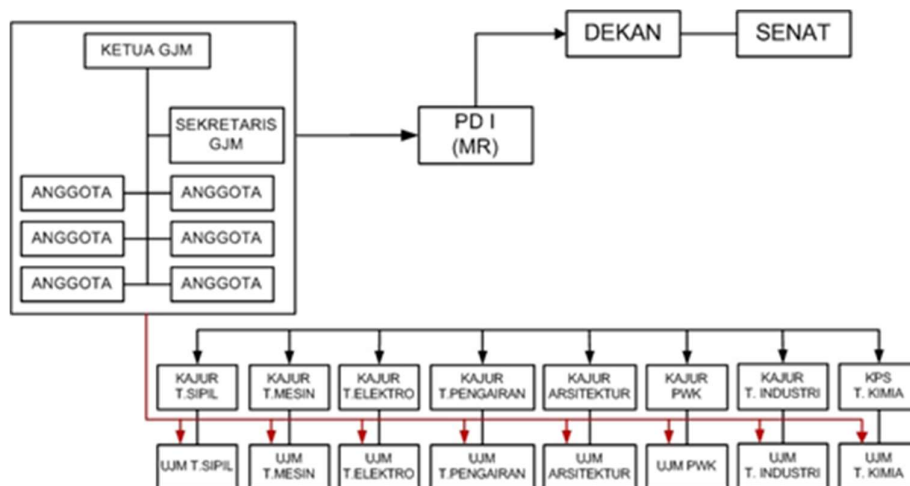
KETUA GJM

SEKRETARIS GJM

ANGGOTA
ANGGOTA
ANGGOTA
ANGGOTA
ANGGOTA
ANGGOTA

PD I (MR)

DEKAN

SENAT

KAJUR T.SIPIL
KAJUR T.MESIN
KAJUR T.ELEKTRO
KAJUR T.PENGAIRAN
KAJUR ARSITEKTUR
KAJUR PWK
KAJUR T. INDUSTRI
KPS T. KIMIA

UJM T.SIPIL
UJM T.MESIN
UJM T.ELEKTRO
UJM T.PENGAIRAN
UJM ARSITEKTUR
UJM PWK
UJM T. INDUSTRI
UJM T. KIMIA